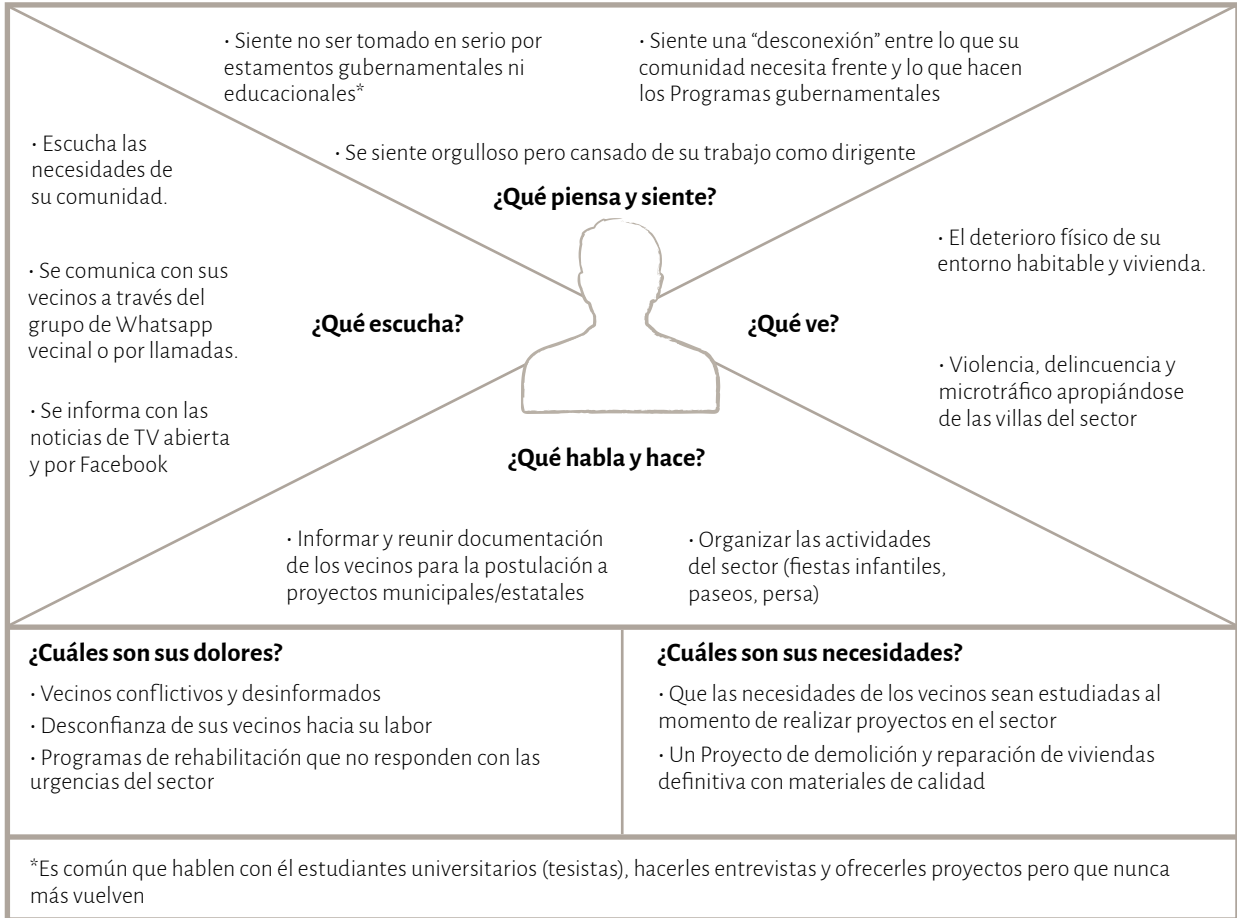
· Siente no ser tomado en serio por estamentos gubernamentales ni educacionales*

· Siente una "desconexión" entre lo que su comunidad necesita frente y lo que hacen los Programas gubernamentales

· Se siente orgulloso pero cansado de su trabajo como dirigente

**¿Qué piensa y siente?**

· Escucha las necesidades de su comunidad.

· Se comunica con sus vecinos a través del grupo de Whatsapp vecinal o por llamadas.

· Se informa con las noticias de TV abierta y por Facebook

**¿Qué escucha?**

**¿Qué ve?**

· El deterioro físico de su entorno habitable y vivienda.

· Violencia, delincuencia y microtráfico apropiándose de las villas del sector

**¿Qué habla y hace?**

· Informar y reunir documentación de los vecinos para la postulación a proyectos municipales/estatales

· Organizar las actividades del sector (fiestas infantiles, paseos, persa)

**¿Cuáles son sus dolores?**

· Vecinos conflictivos y desinformados

· Desconfianza de sus vecinos hacia su labor

· Programas de rehabilitación que no responden con las urgencias del sector

**¿Cuáles son sus necesidades?**

· Que las necesidades de los vecinos sean estudiadas al momento de realizar proyectos en el sector

· Un Proyecto de demolición y reparación de viviendas definitiva con materiales de calidad

*Es común que hablen con él estudiantes universitarios (tesistas), hacerles entrevistas y ofrecerles proyectos pero que nunca más vuelven